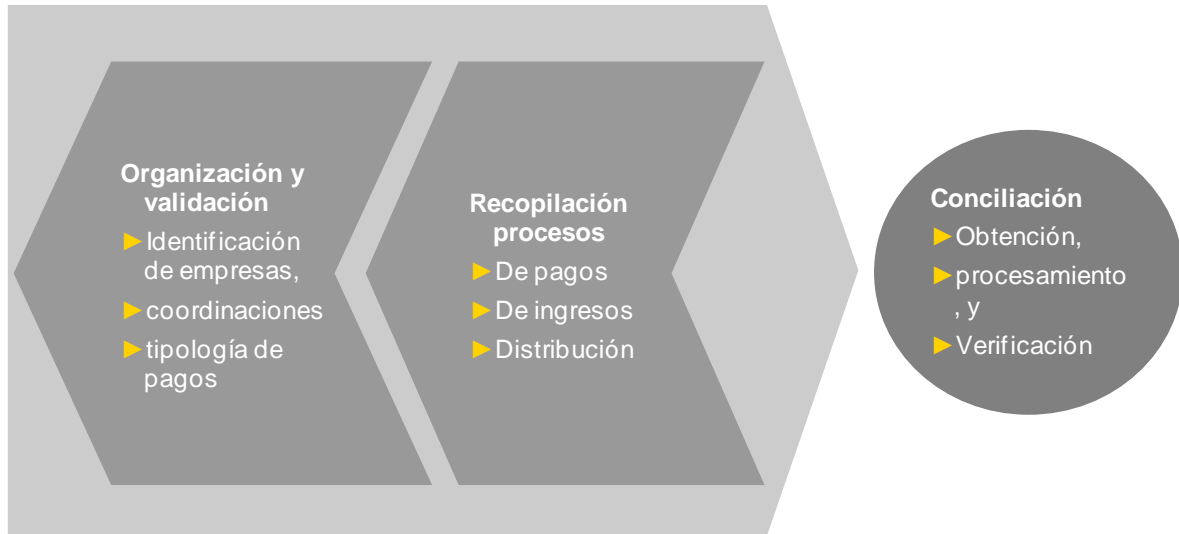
Organización y validación

►Identificación de empresas,

►coordinaciones

►tipología de pagos

Recopilación procesos

►De pagos

►De ingresos

►Distribución

Conciliación

►Obtención,

►procesamiento, y

►Verificación